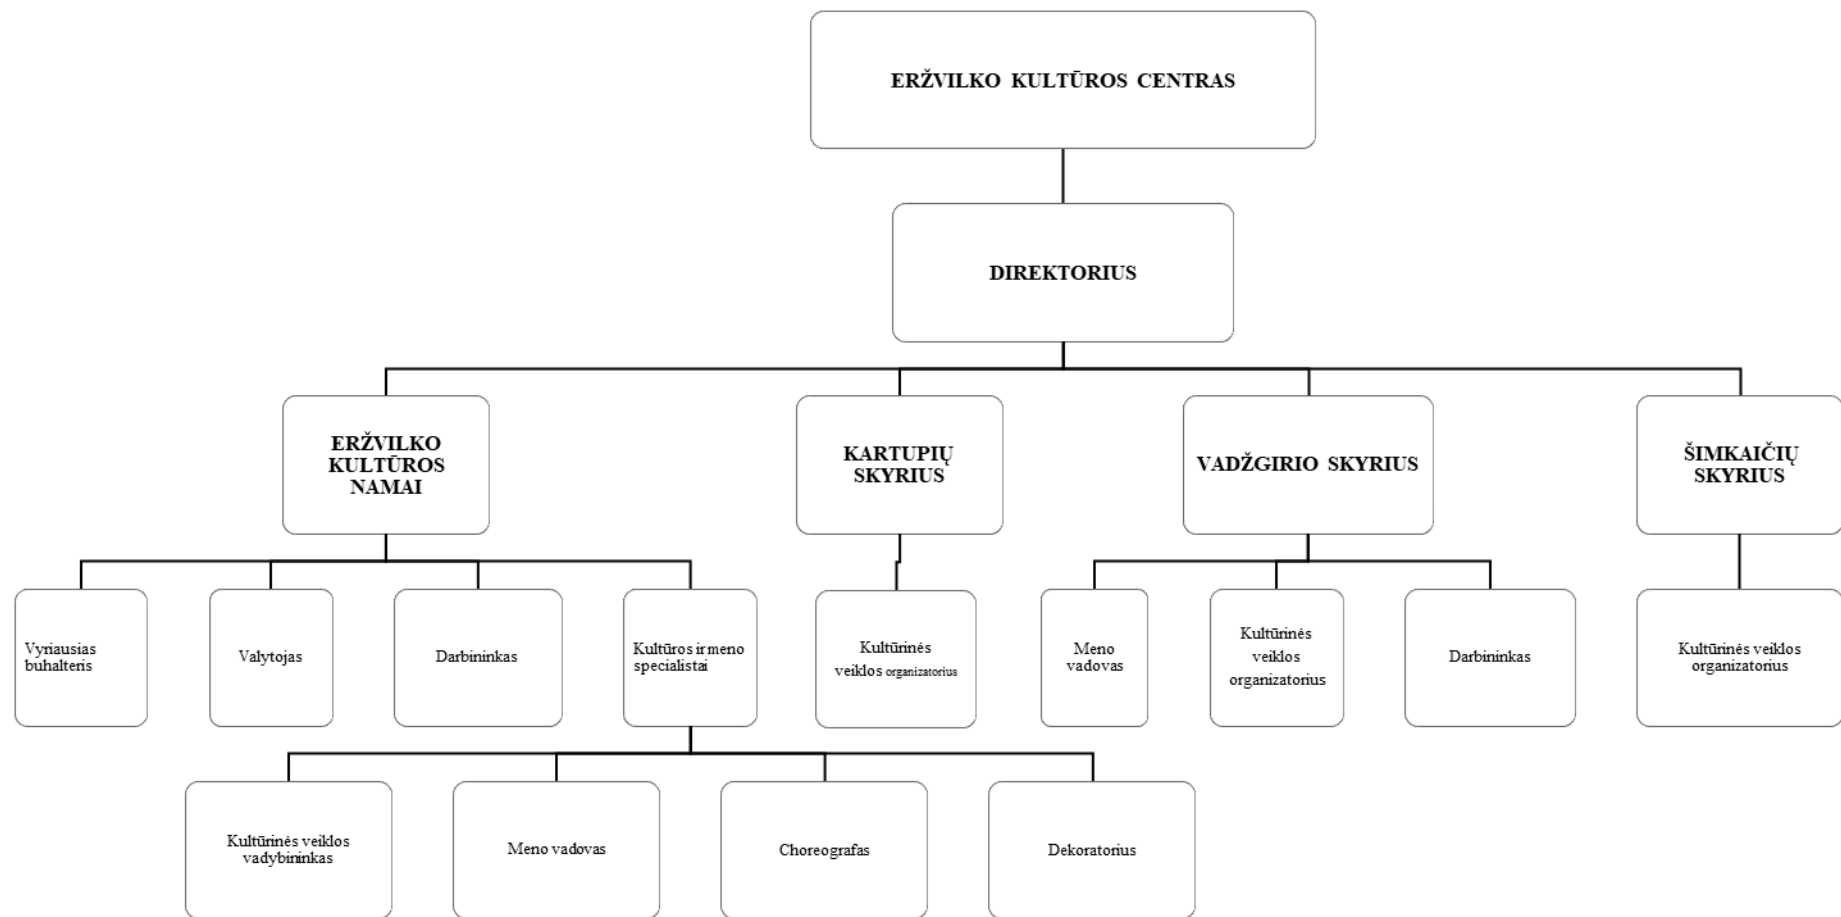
ERŽVILKO KULTŪROS CENTRAS

DIREKTORIUS

ERŽVILKO KULTŪROS NAMAI

KARTUPIŲ SKYRIUS

VADŽGIRIO SKYRIUS

ŠIMKAIČIŲ SKYRIUS

Vyriausias buhalteris

Valytojas

Darbininkas

Kultūros ir meno specialistai

Kultūrinės veiklos organizatorius

Meno vadovas

Kultūrinės veiklos organizatorius

Darbininkas

Kultūrinės veiklos organizatorius

Kultūrinės veiklos vadybininkas

Meno vadovas

Choreografas

Dekoratorius